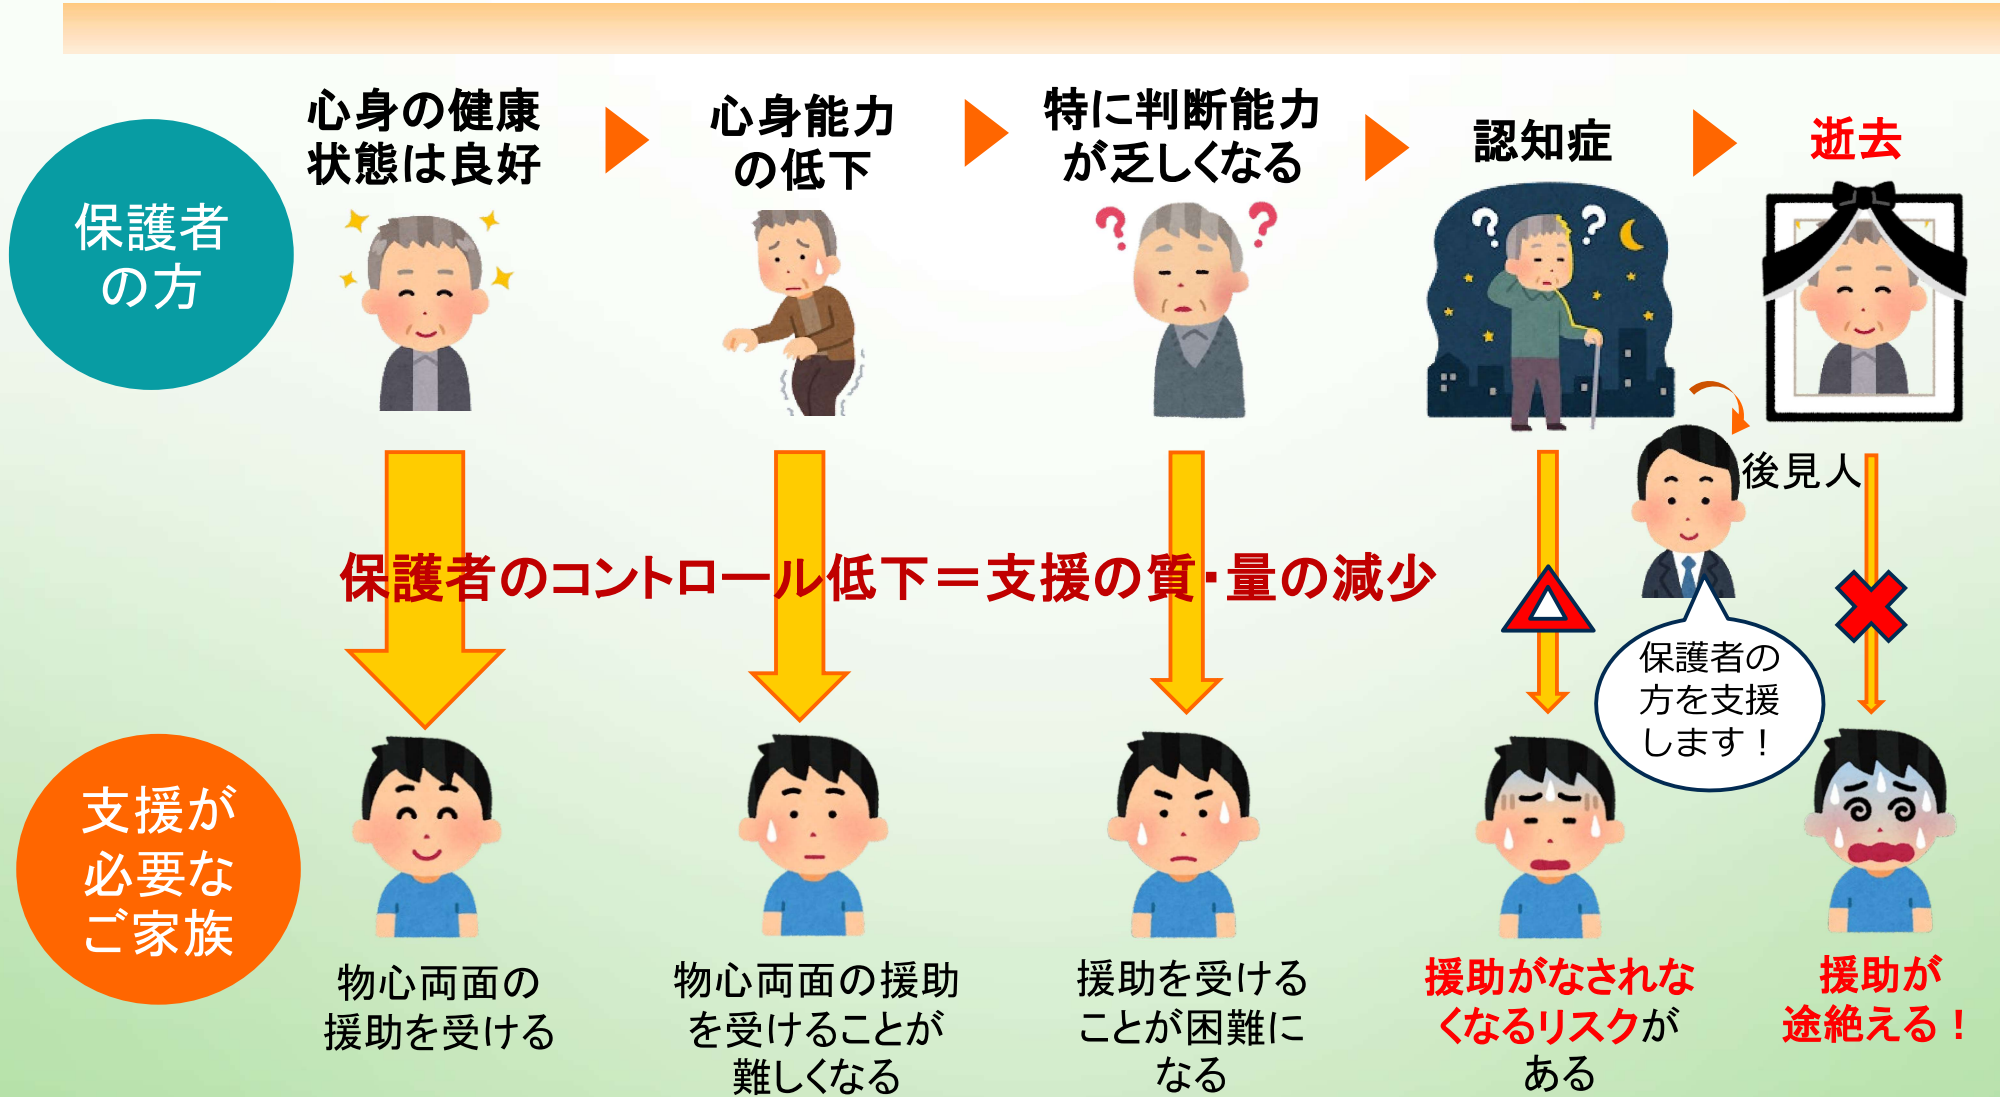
保護者の方

心身の健康状態は良好

心身能力の低下

特に判断能力が乏しくなる

認知症

逝去

後見人

保護者のコントロール低下＝支援の質・量の減少

保護者の方を支援します！

支援が必要なご家族

物心両面の援助を受ける

物心両面の援助を受けることが難しくなる

援助を受けることが困難になる

援助がなされなくなるリスクがある

援助が途絶える！